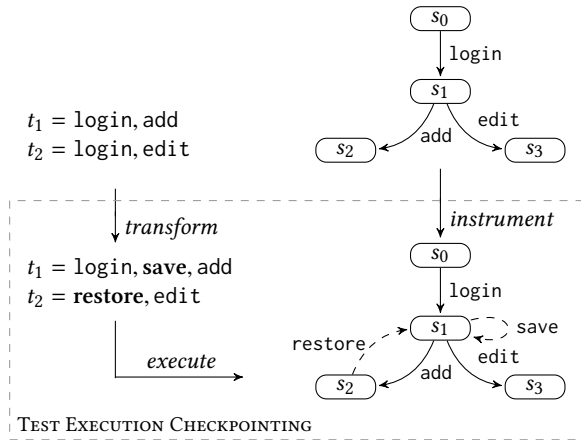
$s_0$
login
$s_1$
$t_1 =$ login, add
$t_2 =$ login, edit
add
edit
$s_2$
$s_3$
transform
instrument
$s_0$
$t_1 =$ login, **save**, add
$t_2 =$ **restore**, edit
login
$s_1$
save
restore
edit
execute
$s_2$
add
$s_3$
Test Execution Checkpointing